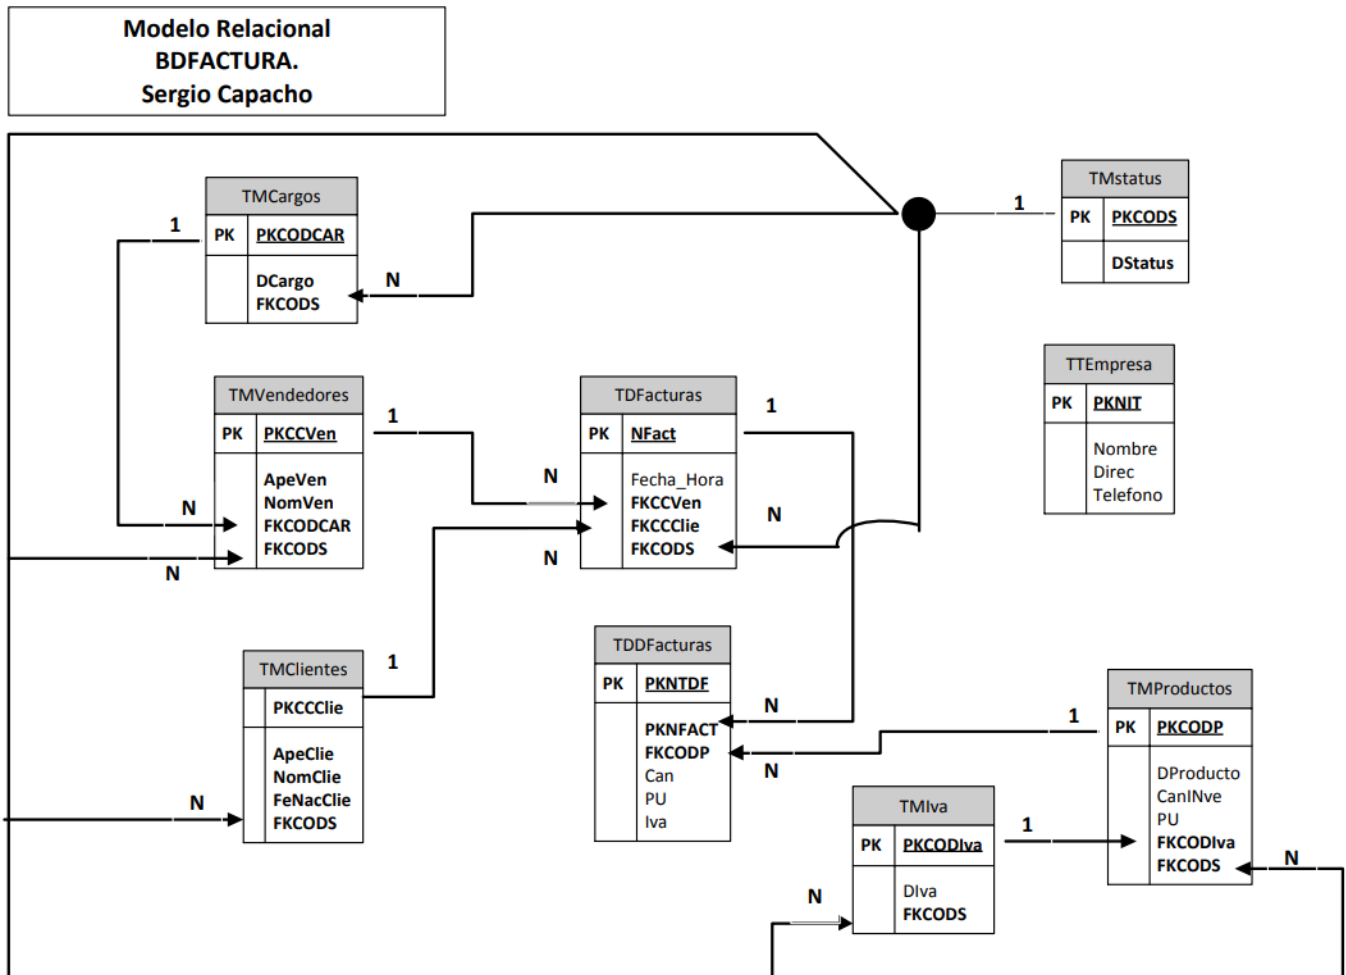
Modelo Relacional
BDFACTURA.
Sergio Capacho

TMCargos

| PK | PKCODCAR |
|---|---|
| | DCargo FKCODS |

TMstatus

| PK | PKCODS |
|---|---|
| | DStatus |

TMVendedores

| PK | PKCCVen |
|---|---|
| | ApeVen NomVen FKCODCAR FKCODS |

TDFacturas

| PK | NFact |
|---|---|
| | Fecha_Hora FKCCVen FKCCClie FKCODS |

TTEmpresa

| PK | PKNIT |
|---|---|
| | Nombre Direc Telefono |

TMClientes

| | PKCCClie |
|---|---|
| | ApeClie NomClie FeNacClie FKCODS |

TDDFacturas

| PK | PKNTDF |
|---|---|
| | PKNFACT FKCODP Can PU Iva |

TMProductos

| PK | PKCODP |
|---|---|
| | DProducto CanINve PU FKCODIva FKCODS |

TMIva

| PK | PKCODIva |
|---|---|
| | DIva FKCODS |

1 N 1 1 N N N N N 1 N 1 N N N 1 N N 1 1 N N